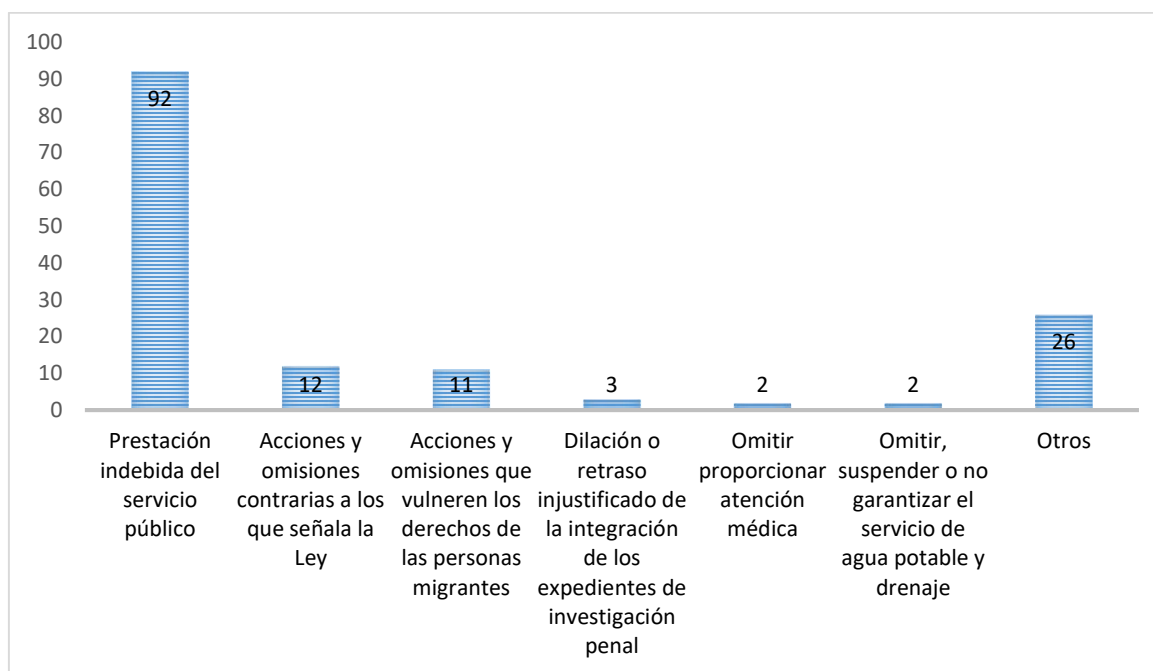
100
90
80
70
60
50
40
30
20
10
0

92
12
11
3
2
2
26

Prestación indebida del servicio público

Acciones y omisiones contrarias a los que señala la Ley

Acciones y omisiones que vulneren los derechos de las personas migrantes

Dilación o retraso injustificado de la integración de los expedientes de investigación penal

Omitir proporcionar atención médica

Omitir, suspender o no garantizar el servicio de agua potable y drenaje

Otros